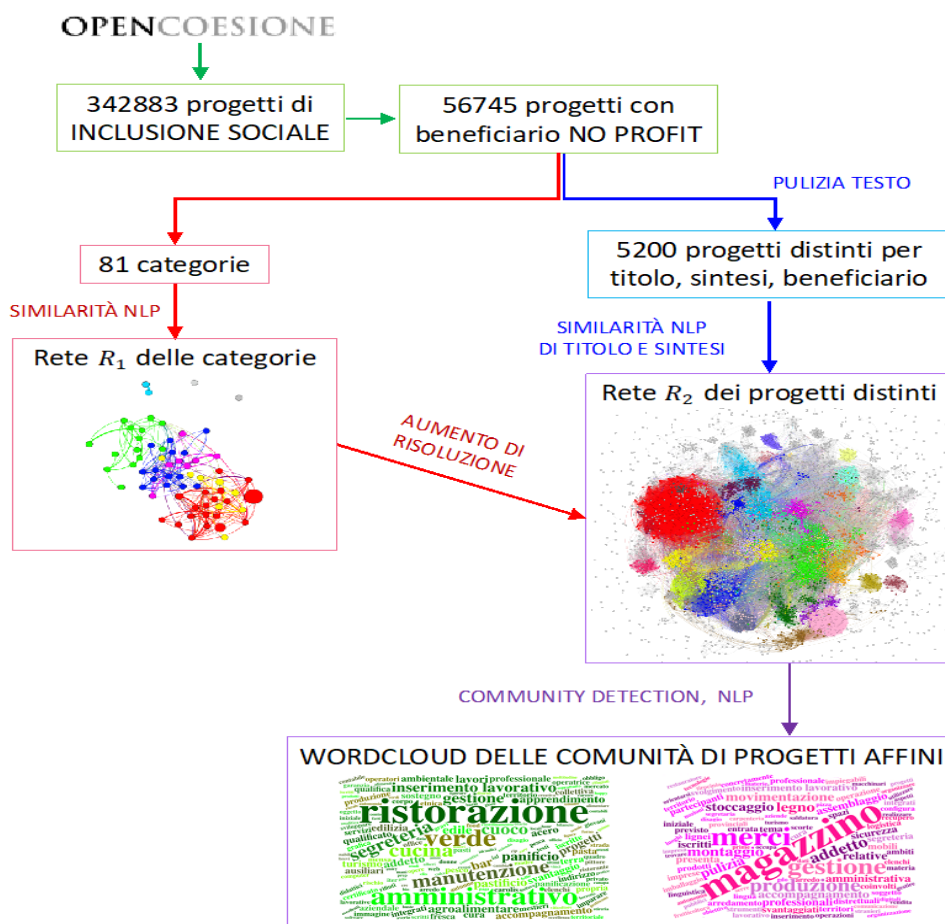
OPENCOESIONE

342883 progetti di INCLUSIONE SOCIALE

56745 progetti con beneficiario NO PROFIT

PULIZIA TESTO

81 categorie

5200 progetti distinti per titolo, sintesi, beneficiario

SIMILARITÀ NLP

SIMILARITÀ NLP DI TITOLO E SINTESI

Rete $R_1$ delle categorie

AUMENTO DI RISOLUZIONE

Rete $R_2$ dei progetti distinti

COMMUNITY DETECTION, NLP

WORDCLOUD DELLE COMUNITÀ DI PROGETTI AFFINI

ristorazione verde cucina segreteria addetto manutenzione amministrativo inserimento lavorativo gestione apprendimento cuoco edile panificio bar lavori professionale operatori ambientale qualifica produzione agroalimentare accompagnamento

merci magazzino gestione produzione stoccaggio legno assemblaggio addetto movimentazione amministrativa montaggio pulizia professionale inserimento lavorativo sicurezza segreteria iscritti previsto entrata

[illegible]